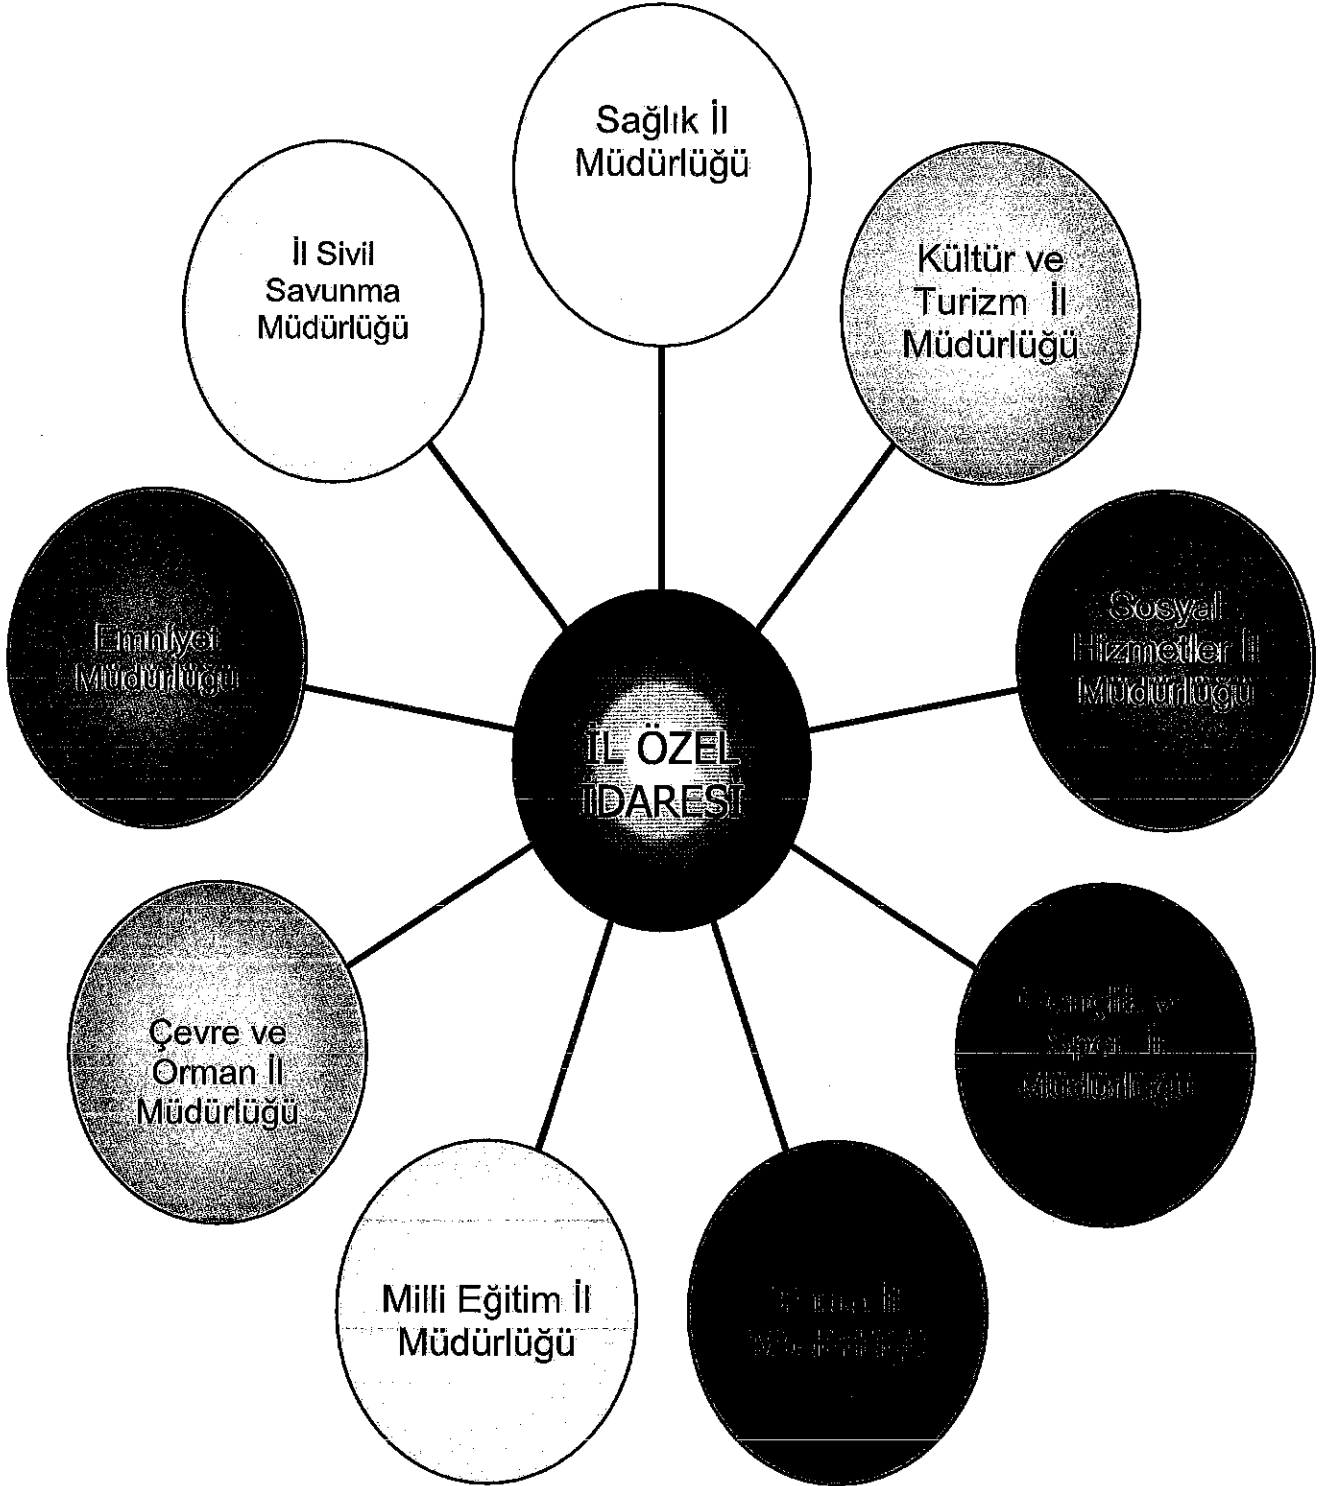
Sağlık İl Müdürlüğü

İl Sivil Savunma Müdürlüğü

Kültür ve Turizm İl Müdürlüğü

Emniyet Müdürlüğü

İL ÖZEL İDARESİ

Sosyal Hizmetler İl Müdürlüğü

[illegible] ve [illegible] İl Müdürlüğü

Çevre ve Orman İl Müdürlüğü

Milli Eğitim İl Müdürlüğü

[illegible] İl Müdürlüğü